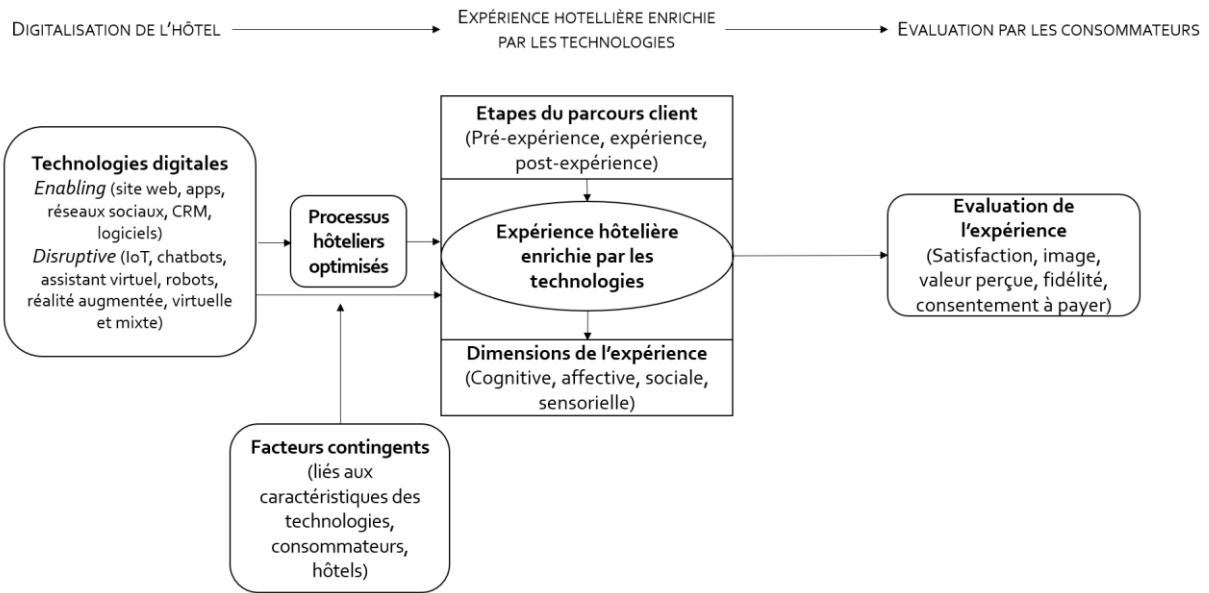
DIGITALISATION DE L'HÔTEL

EXPÉRIENCE HOTELLIÈRE ENRICHIE PAR LES TECHNOLOGIES

EVALUATION PAR LES CONSOMMATEURS

**Technologies digitales**
*Enabling* (site web, apps, réseaux sociaux, CRM, logiciels)
*Disruptive* (IoT, chatbots, assistant virtuel, robots, réalité augmentée, virtuelle et mixte)

**Processus hôteliers optimisés**

**Etapes du parcours client**
(Pré-expérience, expérience, post-expérience)

**Expérience hôtelière enrichie par les technologies**

**Dimensions de l'expérience**
(Cognitive, affective, sociale, sensorielle)

**Evaluation de l'expérience**
(Satisfaction, image, valeur perçue, fidélité, consentement à payer)

**Facteurs contingents**
(liés aux caractéristiques des technologies, consommateurs, hôtels)